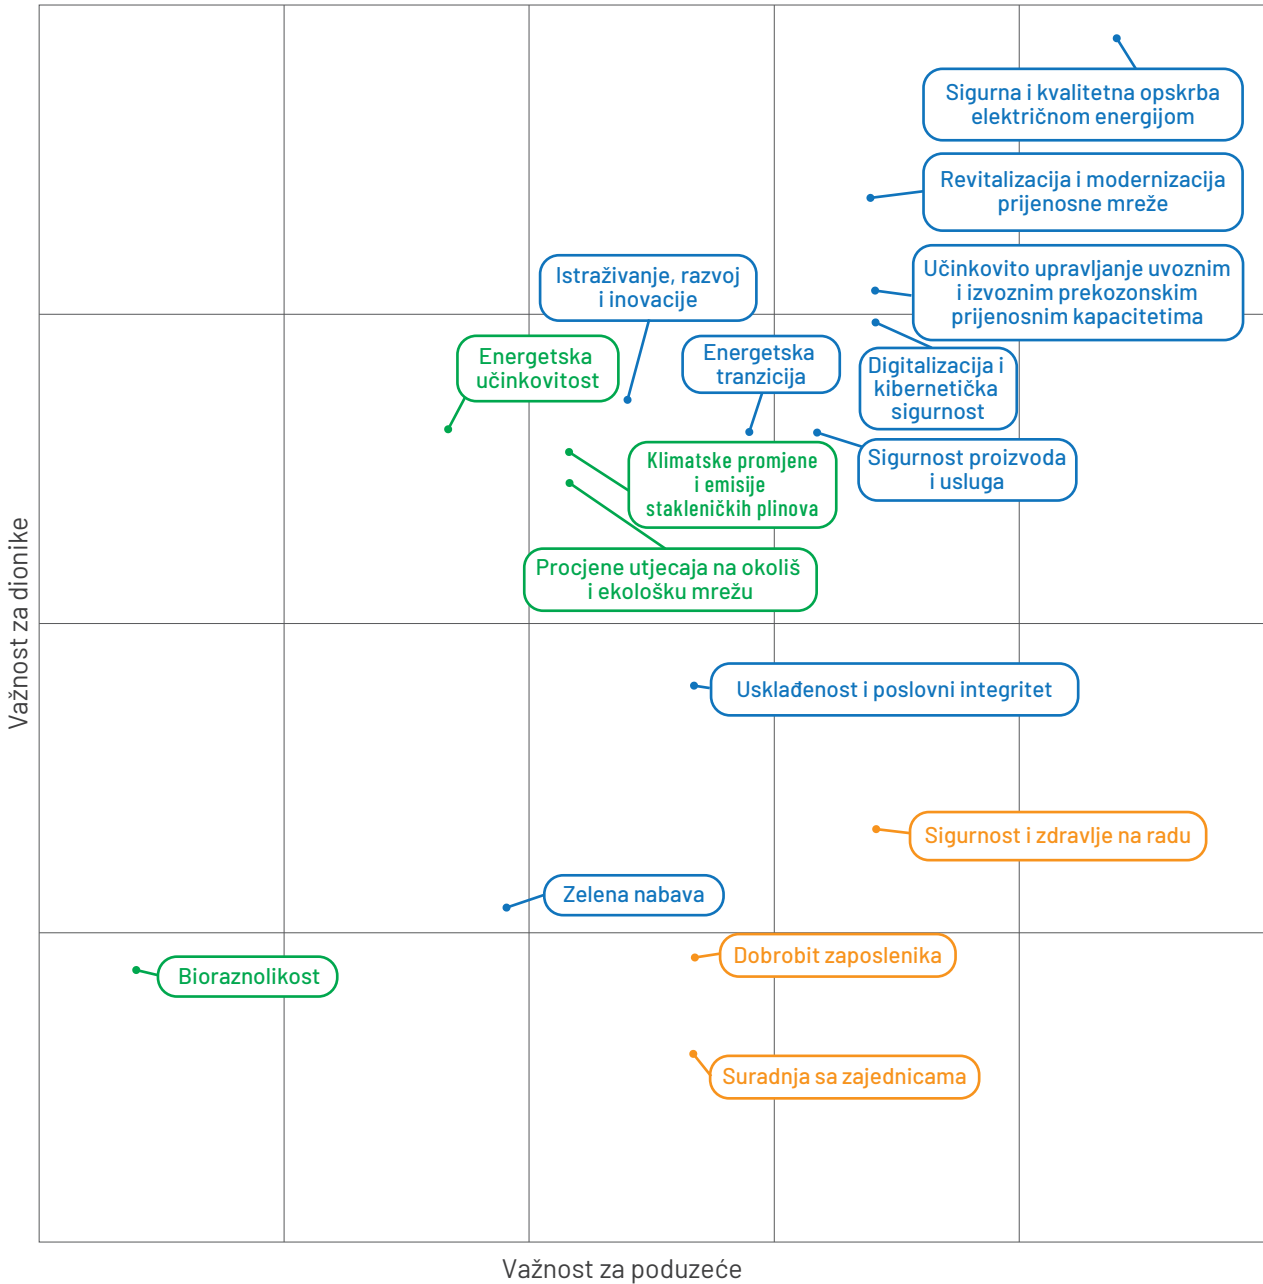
Sigurna i kvalitetna opskrba električnom energijom

Revitalizacija i modernizacija prijenosne mreže

Istraživanje, razvoj i inovacije

Učinkovito upravljanje uvoznim i izvoznim prekozonskim prijenosnim kapacitetima

Energetska učinkovitost

Energetska tranzicija

Digitalizacija i kibernetička sigurnost

Sigurnost proizvoda i usluga

Klimatske promjene i emisije stakleničkih plinova

Procjene utjecaja na okoliš i ekološku mrežu

Usklađenost i poslovni integritet

Sigurnost i zdravlje na radu

Zelena nabava

Bioraznolikost

Dobrobit zaposlenika

Suradnja sa zajednicama

Važnost za dionike

Važnost za poduzeće